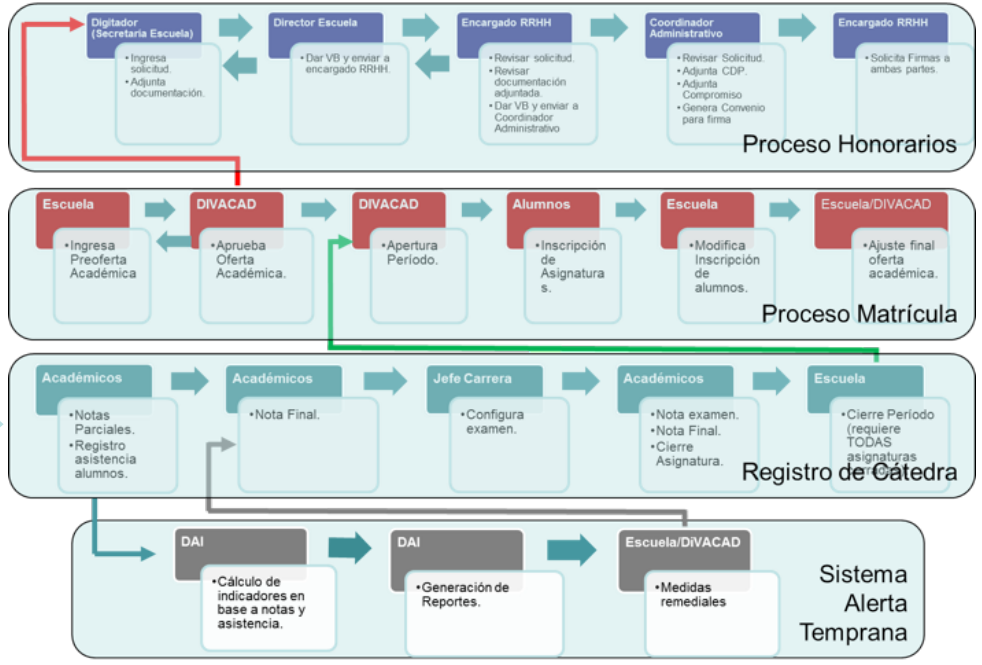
Digitador (Secretaria Escuela)
• Ingresa solicitud.
• Adjunta documentación.

Director Escuela
• Dar VB y enviar a encargado RRHH.

Encargado RRHH
• Revisar solicitud.
• Revisar documentación adjuntada.
• Dar VB y enviar a Coordinador Administrativo

Coordinador Administrativo
• Revisar Solicitud.
• Adjunta CDP.
• Adjunta Compromiso
• Genera Convenio para firma

Encargado RRHH
• Solicita Firmas a ambas partes.

Proceso Honorarios

Escuela
• Ingresa Preoferta Académica

DIVACAD
• Aprueba Oferta Académica.

DIVACAD
• Apertura Período.

Alumnos
• Inscripción de Asignaturas.

Escuela
• Modifica Inscripción de alumnos.

Escuela/DIVACAD
• Ajuste final oferta académica.

Proceso Matrícula

Académicos
• Notas Parciales.
• Registro asistencia alumnos.

Académicos
• Nota Final.

Jefe Carrera
• Configura examen.

Académicos
• Nota examen.
• Nota Final.
• Cierre Asignatura.

Escuela
• Cierre Período (requiere TODAS asignaturas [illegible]

Registro de Cátedra

DAI
• Cálculo de indicadores en base a notas y asistencia.

DAI
• Generación de Reportes.

Escuela/DIVACAD
• Medidas remediales

Sistema Alerta Temprana